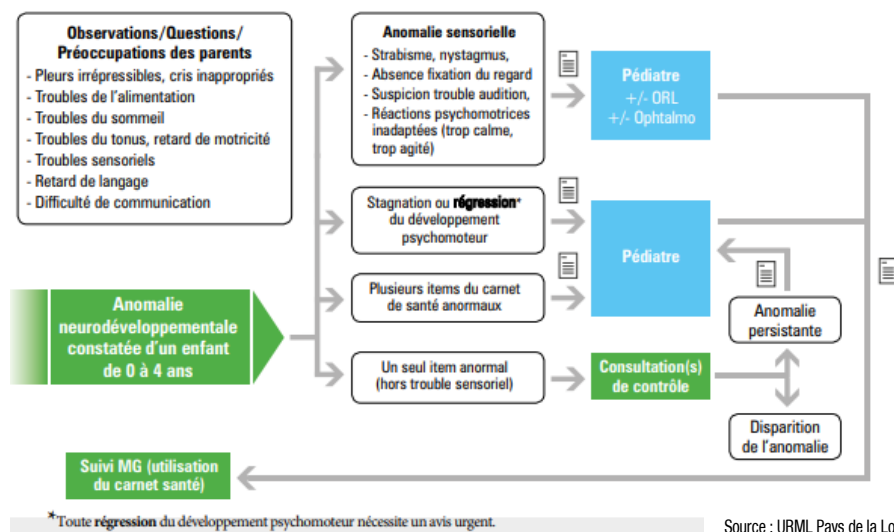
Observations/Questions/ Préoccupations des parents
- Pleurs irrépressibles, cris inappropriés
- Troubles de l'alimentation
- Troubles du sommeil
- Troubles du tonus, retard de motricité
- Troubles sensoriels
- Retard de langage
- Difficulté de communication

Anomalie sensorielle
- Strabisme, nystagmus,
- Absence fixation du regard
- Suspicion trouble audition,
- Réactions psychomotrices inadaptées (trop calme, trop agité)

Pédiatre
+/- ORL
+/- Ophtalmo

Stagnation ou régression* du développement psychomoteur

Pédiatre

Plusieurs items du carnet de santé anormaux

Anomalie neurodéveloppementale constatée d'un enfant de 0 à 4 ans

Anomalie persistante

Un seul item anormal (hors trouble sensoriel)

Consultation(s) de contrôle

Disparition de l'anomalie

Suivi MG (utilisation du carnet santé)

*Toute régression du développement psychomoteur nécessite un avis urgent.

Source : URML Pays de la Lo